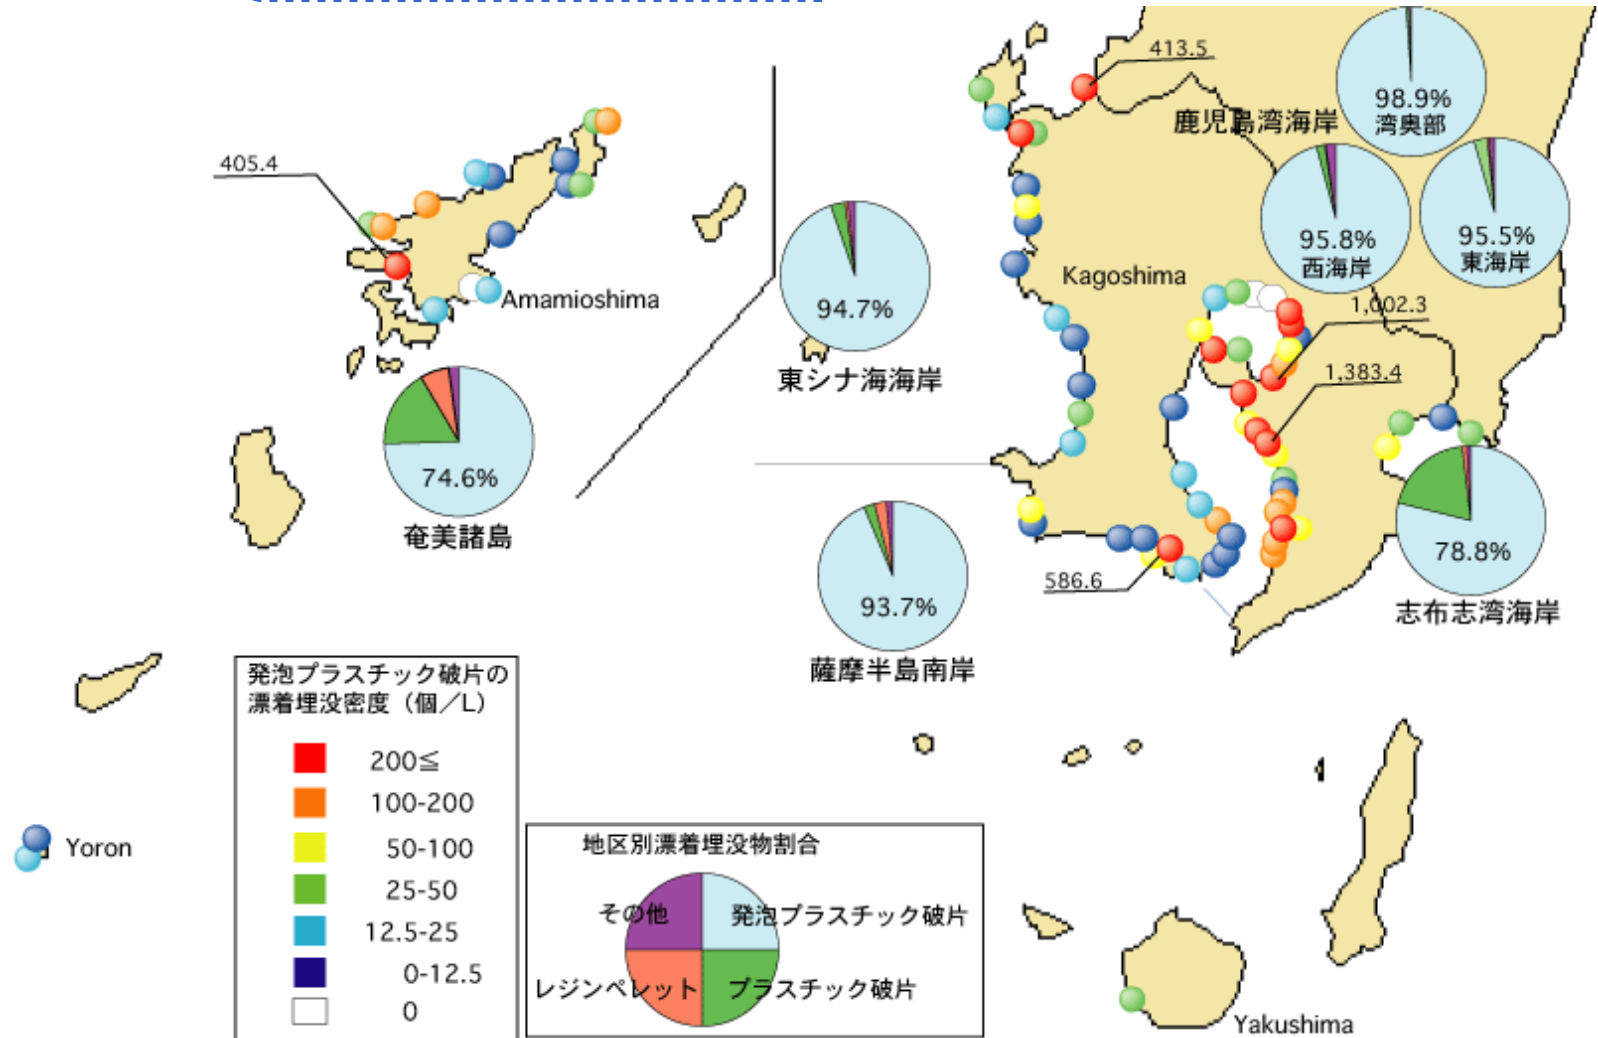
405.4

Amamioshima

74.6%

奄美諸島

94.7%

東シナ海海岸

413.5

98.9%
湾奥部

鹿児島湾海岸

95.8%
西海岸

95.5%
東海岸

Kagoshima

1,002.3

1,383.4

78.8%

志布志湾海岸

586.6

93.7%

薩摩半島南岸

発泡プラスチック破片の漂着埋没密度（個/L）

200≦
100-200
50-100
25-50
12.5-25
0-12.5
0

Yoron

地区別漂着埋没物割合

その他
発泡プラスチック破片
レジンペレット
プラスチック破片

Yakushima